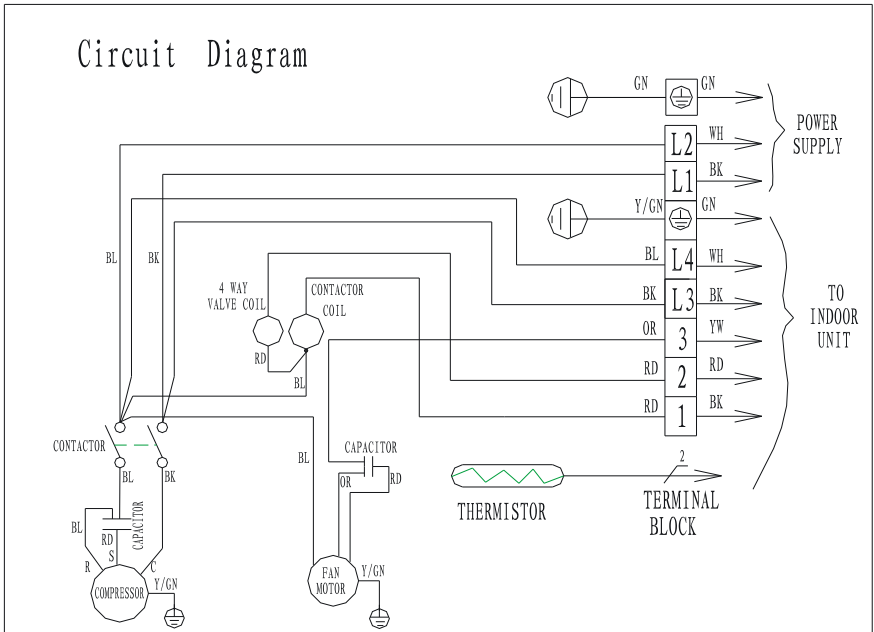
Circuit Diagram

GN
GN
POWER SUPPLY
L2
WH
L1
BK
Y/GN
GN
BL
BK
BL
L4
WH
4 WAY VALVE COIL
CONTACTOR COIL
BK
L3
BK
TO INDOOR UNIT
OR
3
YW
RD
RD
2
RD
BL
RD
1
BK
CONTACTOR
CAPACITOR
BL
2
BL
BK
OR
RD
THERMISTOR
TERMINAL BLOCK
BL
CAPACITOR
RD
S
R
C
Y/GN
COMPRESSOR
FAN MOTOR
Y/GN